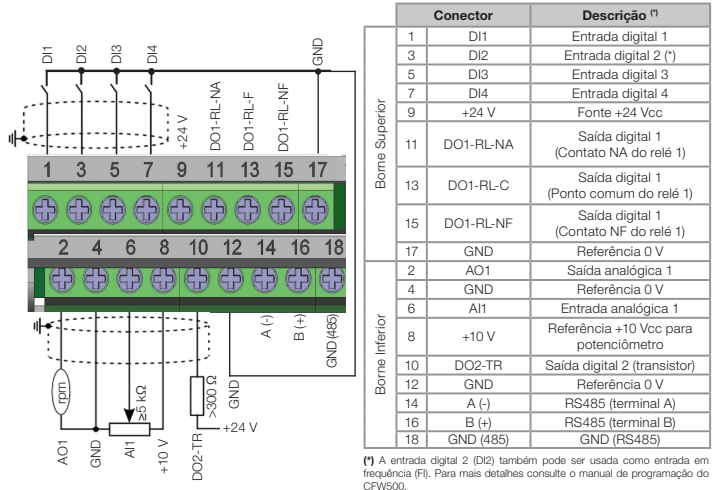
DI1 DI2 DI3 DI4 GND

+24 V DO1-RL-NA DO1-RL-F DO1-RL-NF

1 3 5 7 9 11 13 15 17

2 4 6 8 10 12 14 16 18

A (-) B (+) GND (485)

rpm ≥5 kΩ >300 Ω GND +24 V

AO1 GND AI1 +10 V DO2-TR

| | | Conector | Descrição (*) |
|---|---|---|---|
| Borne Superior | 1 | DI1 | Entrada digital 1 |
| | 3 | DI2 | Entrada digital 2 (*) |
| | 5 | DI3 | Entrada digital 3 |
| | 7 | DI4 | Entrada digital 4 |
| | 9 | +24 V | Fonte +24 Vcc |
| | 11 | DO1-RL-NA | Saída digital 1 (Contato NA do relé 1) |
| | 13 | DO1-RL-C | Saída digital 1 (Ponto comum do relé 1) |
| | 15 | DO1-RL-NF | Saída digital 1 (Contato NF do relé 1) |
| | 17 | GND | Referência 0 V |
| Borne Inferior | 2 | AO1 | Saída analógica 1 |
| | 4 | GND | Referência 0 V |
| | 6 | AI1 | Entrada analógica 1 |
| | 8 | +10 V | Referência +10 Vcc para potenciômetro |
| | 10 | DO2-TR | Saída digital 2 (transistor) |
| | 12 | GND | Referência 0 V |
| | 14 | A (-) | RS485 (terminal A) |
| | 16 | B (+) | RS485 (terminal B) |
| | 18 | GND (485) | GND (RS485) |

(*) A entrada digital 2 (DI2) também pode ser usada como entrada em frequência (FI). Para mais detalhes consulte o manual de programação do CFW500.